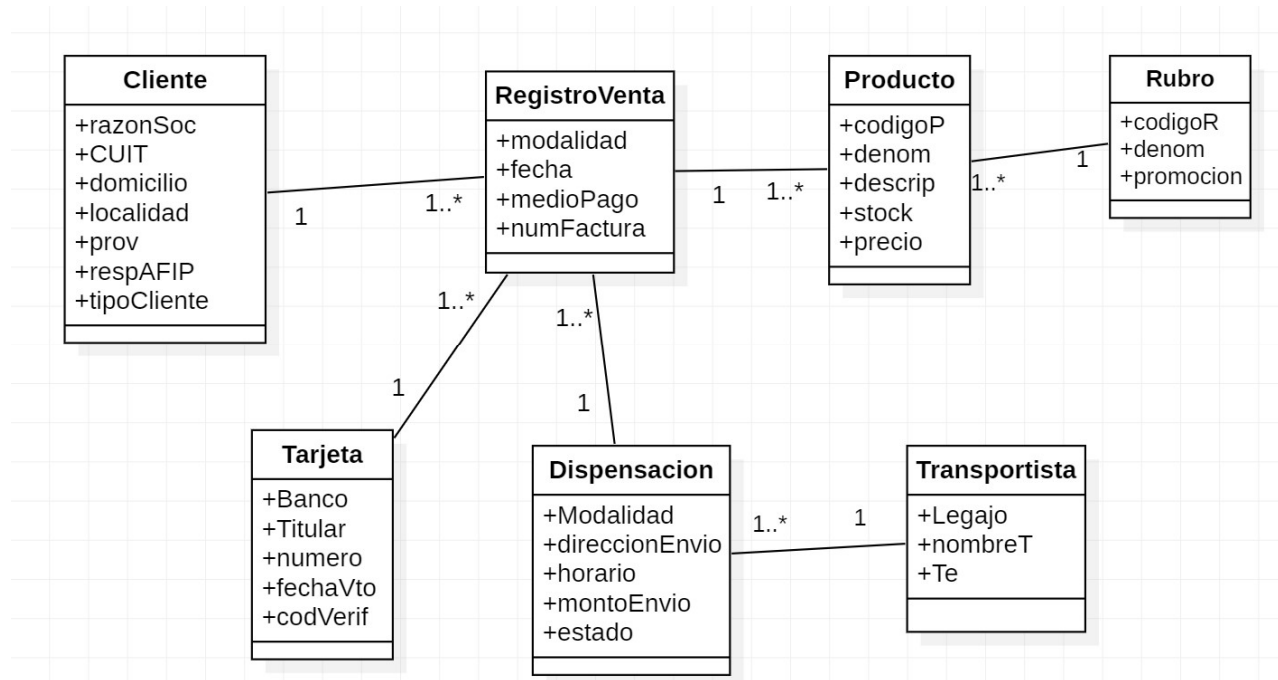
Cliente
+razonSoc
+CUIT
+domicilio
+localidad
+prov
+respAFIP
+tipoCliente

1

1..*

RegistroVenta
+modalidad
+fecha
+medioPago
+numFactura

1

1..*

Producto
+codigoP
+denom
+descrip
+stock
+precio

1..*

1

Rubro
+codigoR
+denom
+promocion

1..*

1

1..*

1

Tarjeta
+Banco
+Titular
+numero
+fechaVto
+codVerif

Dispensacion
+Modalidad
+direccionEnvio
+horario
+montoEnvio
+estado

1..*

1

Transportista
+Legajo
+nombreT
+Te